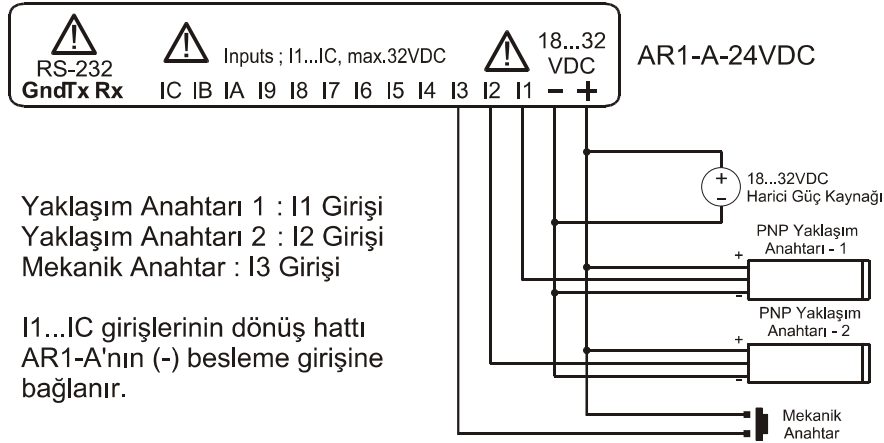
RS-232
GndTx Rx

Inputs ; I1...IC, max.32VDC

IC IB IA I9 I8 I7 I6 I5 I4 I3 I2 I1

18...32
VDC
– +

AR1-A-24VDC

+
–
18...32VDC
Harici Güç Kaynağı

Yaklaşım Anahtarı 1 : I1 Girişi
Yaklaşım Anahtarı 2 : I2 Girişi
Mekanik Anahtar : I3 Girişi

PNP Yaklaşım
Anahtarı - 1
+
–

PNP Yaklaşım
Anahtarı - 2
+
–

I1...IC girişlerinin dönüş hattı AR1-A'nın (-) besleme girişine bağlanır.

Mekanik
Anahtar